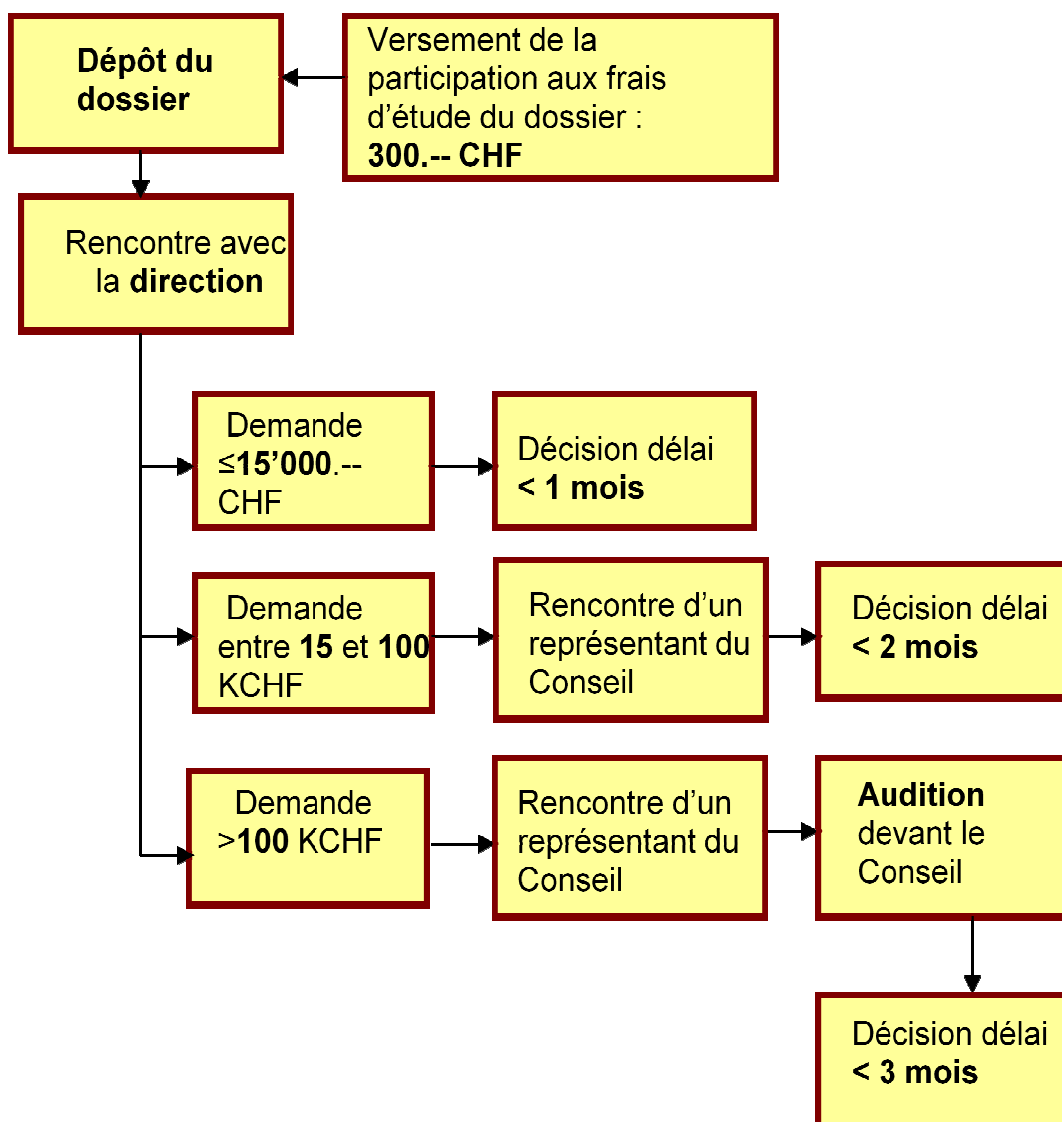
Dépôt du dossier

Versement de la participation aux frais d'étude du dossier : 300.-- CHF

Rencontre avec la direction

Demande ≤15'000.-- CHF

Décision délai < 1 mois

Demande entre 15 et 100 KCHF

Rencontre d'un représentant du Conseil

Décision délai < 2 mois

Demande >100 KCHF

Rencontre d'un représentant du Conseil

Audition devant le Conseil

Décision délai < 3 mois